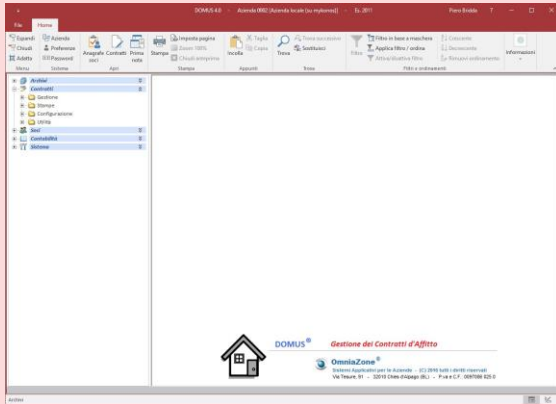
DOMUS 6.0 - Azienda 0002 [Azienda locale (su mybones)] - Es. 2011

Piero Bridda ? — □ ✕

File Home

Espandi Chiudi Adatta
Menu

Azienda Preferenze Password
Sistema

Anagrafe soci Contratti Prima nota
Apri

Stampa
Imposta pagina Zoom 100% Chiudi anteprima
Stampa

Incolla Taglia Copia
Appunti

Trova Trova successivo Sostituisci
Trova

Filtro Filtro in base a maschera Applica filtro / ordina Attiva/disattiva filtro
Crescente Decrescente Rimuovi ordinamento
Filtri e ordinamenti

Informazioni

Archivi
Contratti
Gestione
Stampe
Configurazione
Utilità
Soci
Contabilità
Sistema

DOMUS®
Gestione dei Contratti d'Affitto

OmniaZone®
Sistemi Applicativi per le Aziende - (C) 2016 tutti i diritti riservati
Via Tesure, 91 - 32010 Chies d'Alpago (BL) - P.i.e C.F. 00970BB 825 0

Archivi